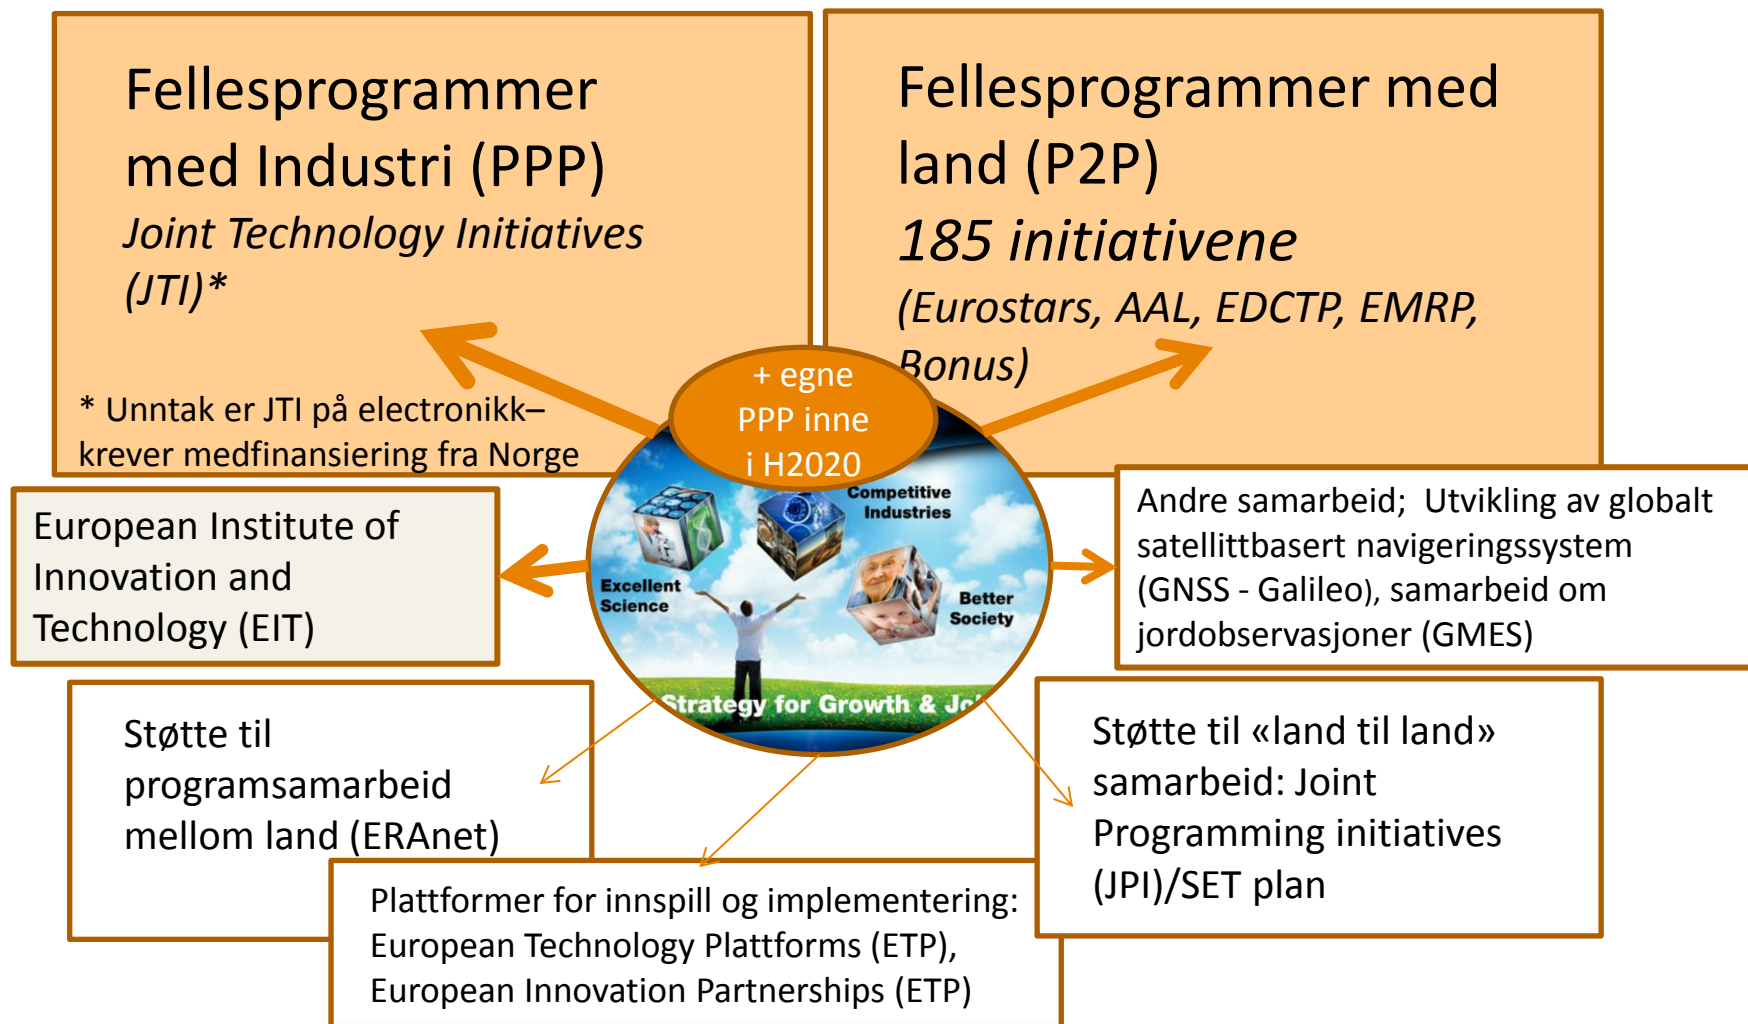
Fellesprogrammer med Industri (PPP)
Joint Technology Initiatives (JTI)*

* Unntak er JTI på electronikk– krever medfinansiering fra Norge

Fellesprogrammer med land (P2P)
185 initiativene
(Eurostars, AAL, EDCTP, EMRP, Bonus)

+ egne PPP inne i H2020

Competitive Industries

Excellent Science

Better Society

Strategy for Growth & Jo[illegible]

European Institute of Innovation and Technology (EIT)

Andre samarbeid; Utvikling av globalt satellittbasert navigeringssystem (GNSS - Galileo), samarbeid om jordobservasjoner (GMES)

Støtte til programsamarbeid mellom land (ERAnet)

Støtte til «land til land» samarbeid: Joint Programming initiatives (JPI)/SET plan

Plattformer for innspill og implementering: European Technology Plattforms (ETP), European Innovation Partnerships (ETP)